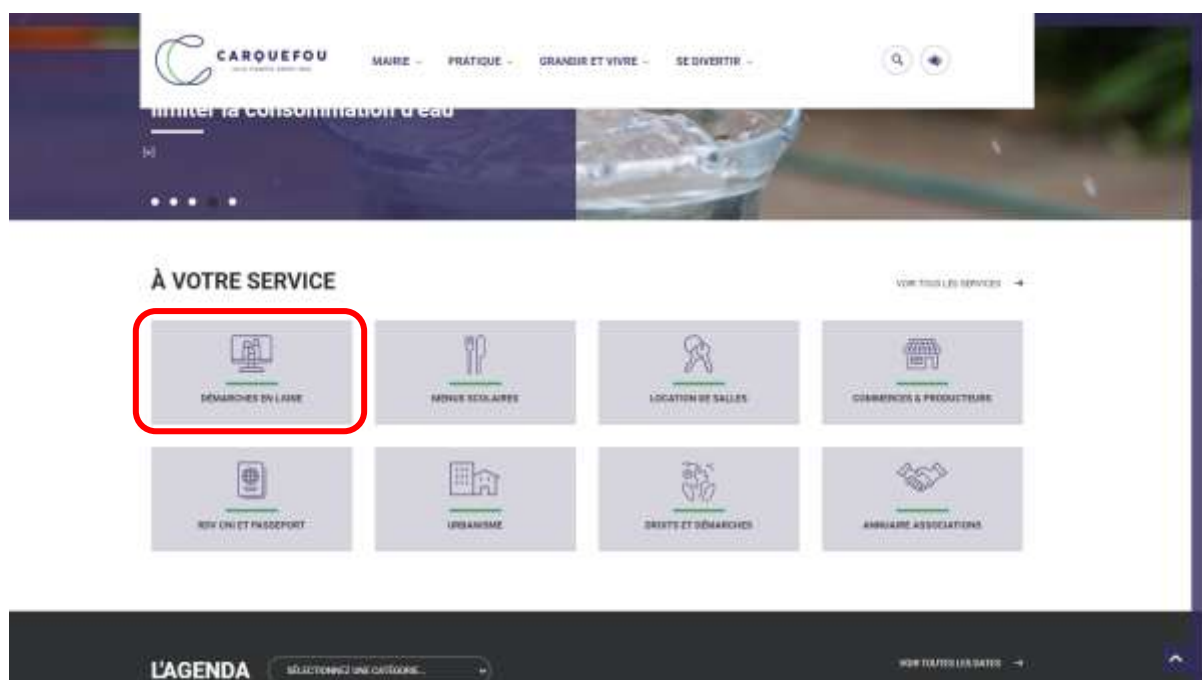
CARQUEFOU

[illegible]

MAIRIE PRATIQUE GRANDIR ET VIVRE SE DIVERTIR

limiter la consommation d'eau

[+]

À VOTRE SERVICE

VOIR TOUS LES SERVICES

DÉMARCHES EN LIGNE

MENUS SCOLAIRES

LOCATION DE SALLES

COMMERCES & PRODUCTEURS

RDV CNI ET PASSEPORT

URBANISME

DROITS ET DÉMARCHES

ANNUAIRE ASSOCIATIONS

L'AGENDA

SÉLECTIONNEZ UNE CATÉGORIE...

VOIR TOUTES LES DATES